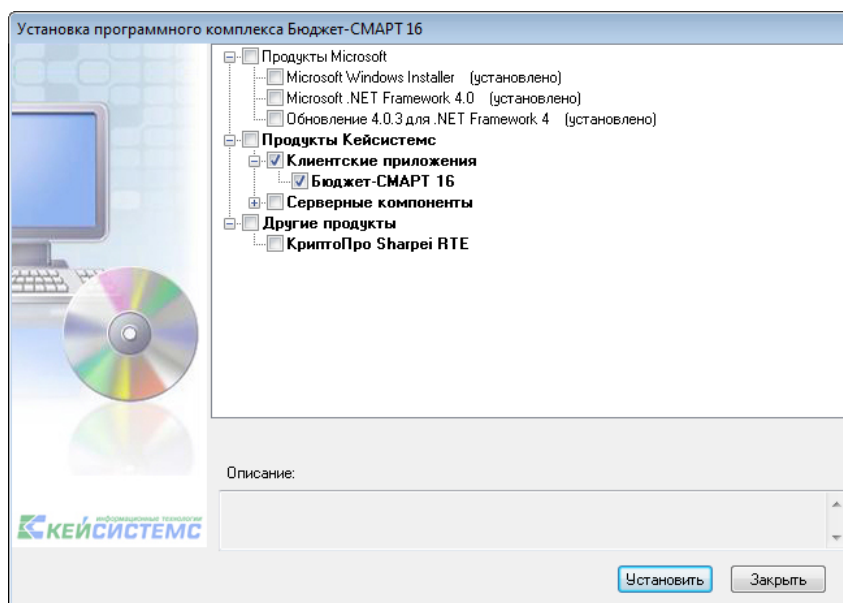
Установка программного комплекса Бюджет-СМАРТ 16

Продукты Microsoft
Microsoft Windows Installer (установлено)
Microsoft .NET Framework 4.0 (установлено)
Обновление 4.0.3 для .NET Framework 4 (установлено)
Продукты Кейсистемс
Клиентские приложения
Бюджет-СМАРТ 16
Серверные компоненты
Другие продукты
КриптоПро Sharpei RTE

Описание:

информационные технологии
КЕЙСИСТЕМС

Установить
Закрыть